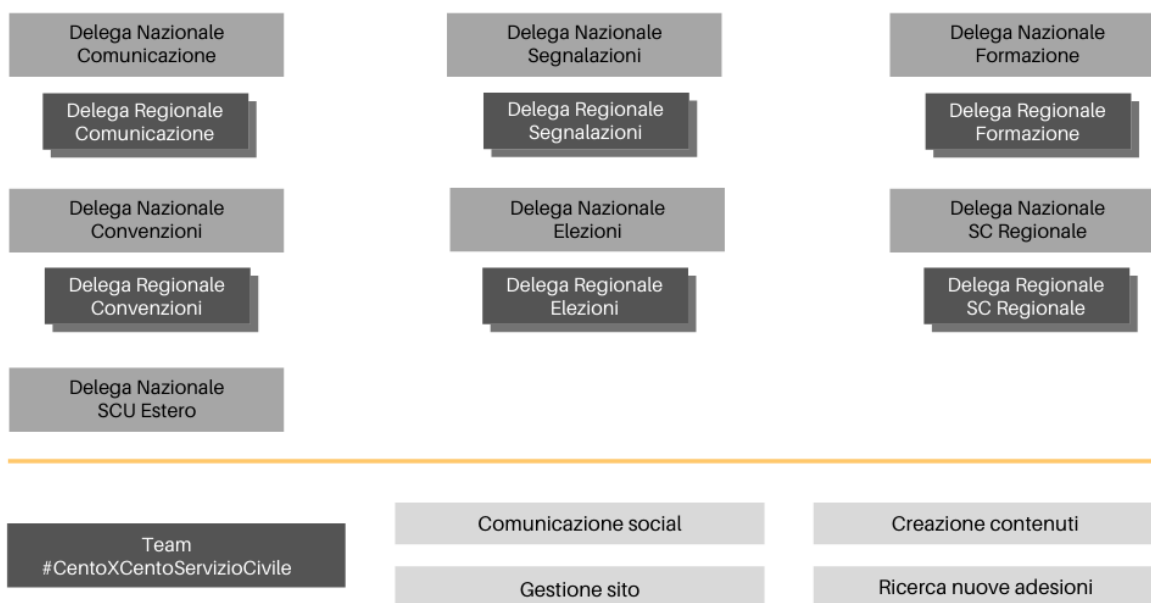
Delega Nazionale Comunicazione

Delega Regionale Comunicazione

Delega Nazionale Convenzioni

Delega Regionale Convenzioni

Delega Nazionale SCU Estero

Delega Nazionale Segnalazioni

Delega Regionale Segnalazioni

Delega Nazionale Elezioni

Delega Regionale Elezioni

Delega Nazionale Formazione

Delega Regionale Formazione

Delega Nazionale SC Regionale

Delega Regionale SC Regionale

Team #CentoXCentoServizioCivile

Comunicazione social

Gestione sito

Creazione contenuti

Ricerca nuove adesioni